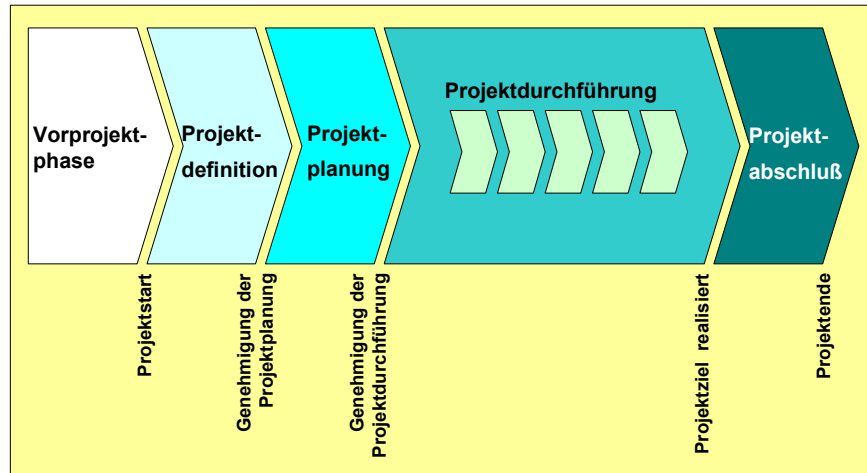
Vorprojektphase

Projektdefinition

Projektplanung

Projektdurchführung

Projektabschluß

Projektstart

Genehmigung der Projektplanung

Genehmigung der Projektdurchführung

Projektziel realisiert

Projektende